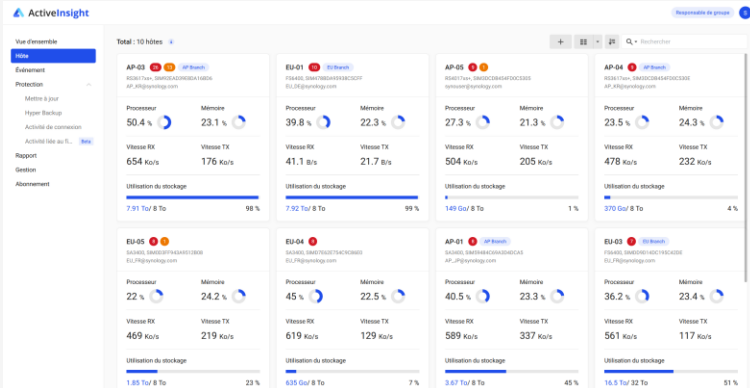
ActiveInsight

Responsable de groupe

Vue d'ensemble
Hôte
Événement
Protection
Mettre à jour
Hyper Backup
Activité de connexion
Activité liée au fi...
Beta
Rapport
Gestion
Abonnement

Total : 10 hôtes

Rechercher

AP-03 26 13 AP Branch
RS3617xs+, SIM0EA0980DA16B0A
AP_AR@synology.com
Processeur
50.4 %
Mémoire
23.1 %
Vitesse RX
654 Ko/s
Vitesse TX
176 Ko/s
Utilisation du stockage
7.91 To/ 8 To
98 %

EU-01 10 EU Branch
FS6400, SIM0788D459536C5CFF
EU_DE@synology.com
Processeur
39.8 %
Mémoire
22.3 %
Vitesse RX
41.1 B/s
Vitesse TX
21.7 B/s
Utilisation du stockage
7.92 To/ 8 To
99 %

AP-05 8 7
RS4017xs+, SIM0DC8D454F00C5300
synouser@synology.com
Processeur
27.3 %
Mémoire
21.3 %
Vitesse RX
504 Ko/s
Vitesse TX
205 Ko/s
Utilisation du stockage
149 Go/ 8 To
1 %

AP-04 8 AP Branch
RS3617xs+, SIM0DC8D454F00C530E
AP_KR@synology.com
Processeur
23.5 %
Mémoire
24.3 %
Vitesse RX
478 Ko/s
Vitesse TX
232 Ko/s
Utilisation du stockage
370 Go/ 8 To
4 %

EU-05 8 1
SA3400, SIM0D3F9434491DB08
EU_FR@synology.com
Processeur
22 %
Mémoire
24.2 %
Vitesse RX
469 Ko/s
Vitesse TX
219 Ko/s
Utilisation du stockage
1.85 To/ 8 To
23 %

EU-04 8
SA3400, SIM0D050704C4036E0
EU_FR@synology.com
Processeur
45 %
Mémoire
22.5 %
Vitesse RX
619 Ko/s
Vitesse TX
129 Ko/s
Utilisation du stockage
635 Go/ 8 To
7 %

AP-01 8 AP Branch
FS3400, SIM0548AC6A4040CA5
AP_JP@synology.com
Processeur
40.5 %
Mémoire
23.3 %
Vitesse RX
589 Ko/s
Vitesse TX
337 Ko/s
Utilisation du stockage
3.67 To/ 8 To
45 %

EU-03 7 EU Branch
SA3400, SIM0D0514DC195C435E
EU_FR@synology.com
Processeur
36.2 %
Mémoire
23.4 %
Vitesse RX
561 Ko/s
Vitesse TX
117 Ko/s
Utilisation du stockage
16.5 To/ 32 To
51 %